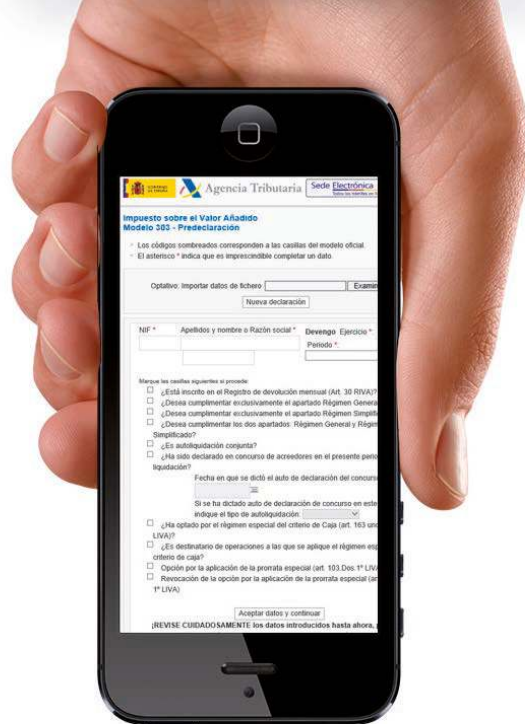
GOBIERNO DE ESPAÑA Agencia Tributaria Sede Electrónica

Impuesto sobre el Valor Añadido
Modelo 303 - Predeclaración

Los códigos sombreados corresponden a las casillas del modelo oficial.
El asterisco * indica que es imprescindible completar un dato.

Optativo: Importar datos de fichero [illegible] Examin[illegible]

Nueva declaración

NIF * Apellidos y nombre o Razón social * Devengo Ejercicio *
Periodo *

Marque las casillas siguientes si procede:
¿Está inscrito en el Registro de devolución mensual (Art. 30 RIVA)?
¿Desea cumplimentar exclusivamente el apartado Régimen Genera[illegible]
¿Desea cumplimentar exclusivamente el apartado Régimen Simplifi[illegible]
¿Desea cumplimentar los dos apartados: Régimen General y Régim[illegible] Simplificado?
¿Es autoliquidación conjunta?
¿Ha sido declarado en concurso de acreedores en el presente perio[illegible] liquidación?
Fecha en que se dictó el auto de declaración del concurs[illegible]
Si se ha dictado auto de declaración de concurso en este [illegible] indique el tipo de autoliquidación:
¿Ha optado por el régimen especial del criterio de Caja (art. 163 un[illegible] LIVA)?
¿Es destinatario de operaciones a las que se aplique el régimen esp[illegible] criterio de caja?
Opción por la aplicación de la prorrata especial (art. 103.Dos 1º LIVA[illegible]
Revocación de la opción por la aplicación de la prorrata especial (ar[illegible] 1º LIVA)

Aceptar datos y continuar

¡REVISE CUIDADOSAMENTE los datos introducidos hasta ahora, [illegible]